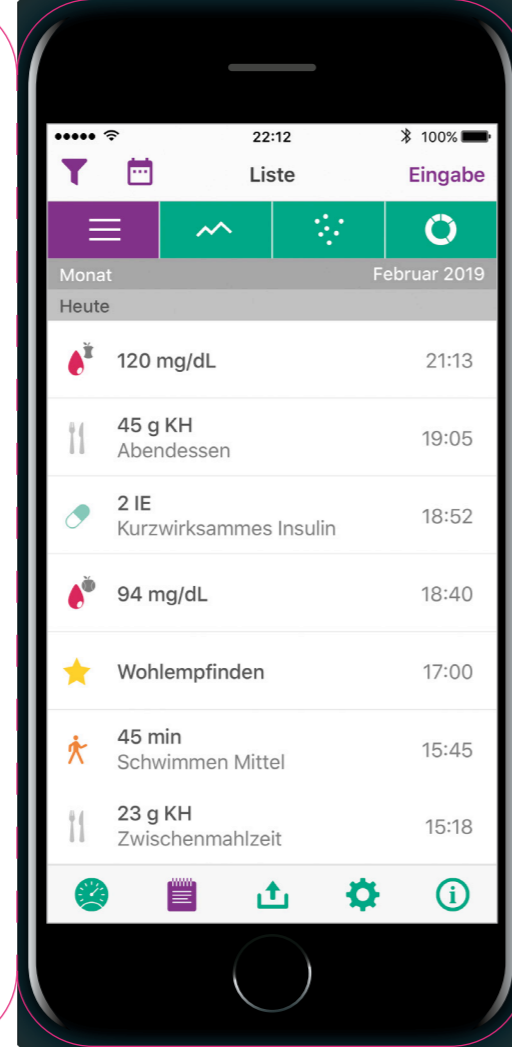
••••• 22:12 100%

Liste Eingabe

Monat Februar 2019

Heute

120 mg/dL 21:13

45 g KH
Abendessen 19:05

2 IE
Kurzwirksammes Insulin 18:52

94 mg/dL 18:40

Wohlempfinden 17:00

45 min
Schwimmen Mittel 15:45

23 g KH
Zwischenmahlzeit 15:18